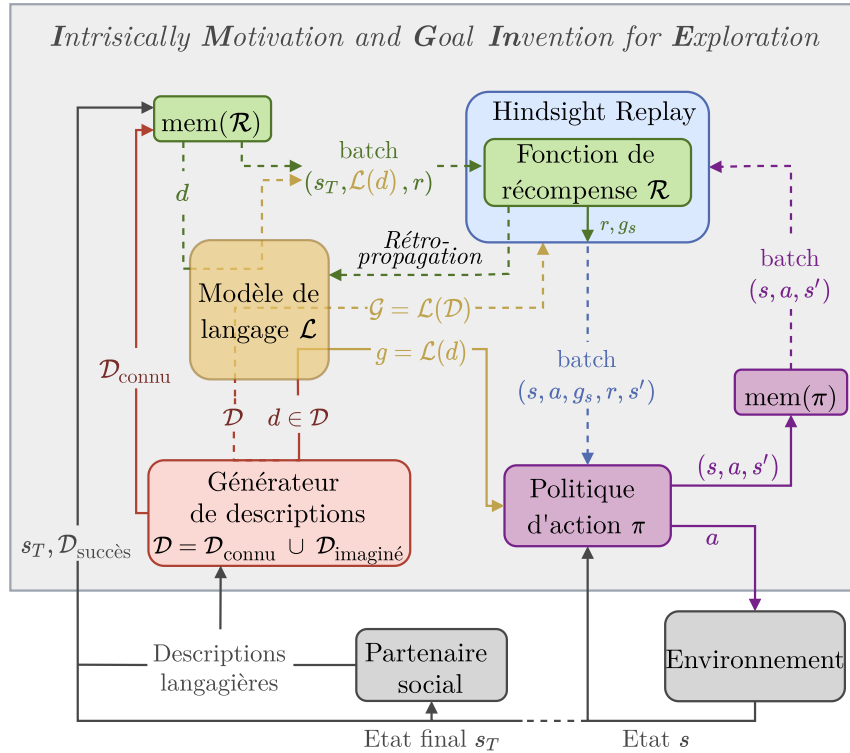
Intrisically Motivation and Goal Invention for Exploration

mem($\mathcal{R}$)

batch

$(s_T, \mathcal{L}(d), r)$

Hindsight Replay

Fonction de récompense $\mathcal{R}$

$d$

$r, g_s$

Rétro-propagation

Modèle de langage $\mathcal{L}$

$\mathcal{G} = \mathcal{L}(\mathcal{D})$

$g = \mathcal{L}(d)$

batch

$(s, a, s')$

$\mathcal{D}_{\text{connu}}$

batch

$(s, a, g_s, r, s')$

mem($\pi$)

$\mathcal{D}$

$d \in \mathcal{D}$

$(s, a, s')$

Générateur de descriptions

$\mathcal{D} = \mathcal{D}_{\text{connu}} \cup \mathcal{D}_{\text{imaginé}}$

Politique d'action $\pi$

$a$

$s_T, \mathcal{D}_{\text{succès}}$

Descriptions langagières

Partenaire social

Environnement

Etat final $s_T$

Etat $s$